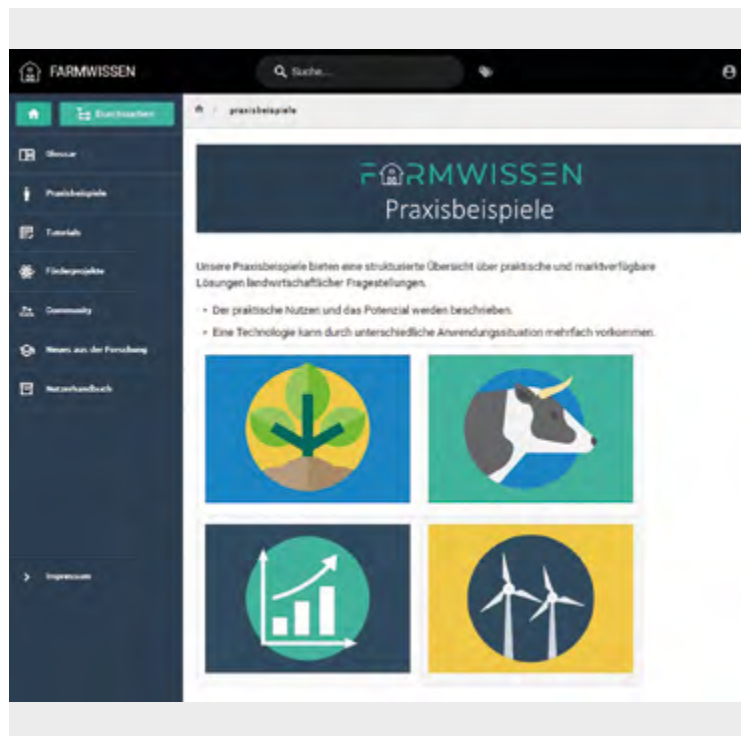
FARMWISSEN

Suche...

Durchsuchen

Glossar

Praxisbeispiele

Tutorials

Förderprojekte

Community

News aus der Forschung

Nutzerhandbuch

Impressum

praxisbeispiele

FARMWISSEN

Praxisbeispiele

Unsere Praxisbeispiele bieten eine strukturierte Übersicht über praktische und marktverfügbare Lösungen landwirtschaftlicher Fragestellungen.

• Der praktische Nutzen und das Potenzial werden beschrieben.

• Eine Technologie kann durch unterschiedliche Anwendungssituation mehrfach vorkommen.